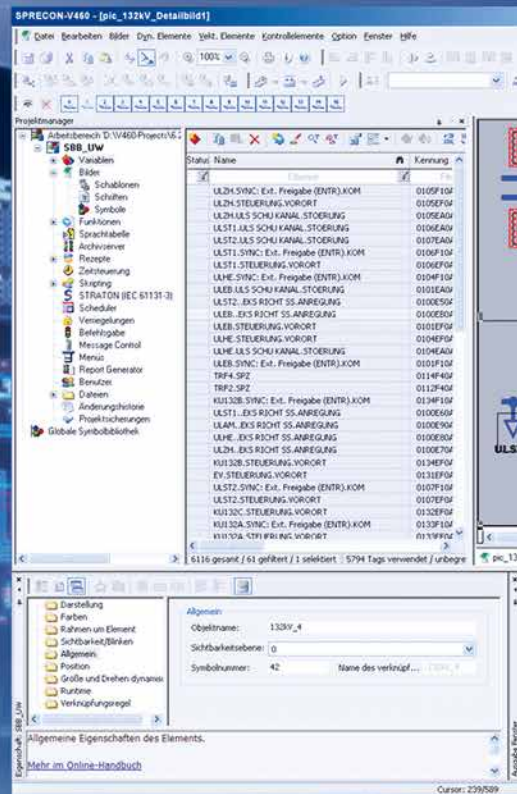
SPRECON-V460 - [pic_132kV_Detailbild1]

Datei Bearbeiten Bilder Dyn. Elemente Verz. Elemente Kontrollelemente Option Fenster Hilfe

Projektmanager

Arbeitsbereich 'D:\V460 Projects\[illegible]
SBB_UW
Variablen
Bilder
Schablonen
Schriften
Symbole
Funktionen
Sprachtabelle
Archivserver
Rezepte
Zeitsteuerung
Skripting
STRATON (IEC 61131-3)
Scheduler
Verriegelungen
Befehlsgabe
Message Control
Menüs
Report Generator
Benutzer
Dateien
Änderungshistorie
Projektsicherungen
Globale Symbolbibliothek

| Status | Name | Kennung |
|---|---|---|
| | ULZH.SYNC: Ext. Freigabe (ENTR).KOM | 0105F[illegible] |
| | ULZH.STEUERUNG.VORORT | 0105F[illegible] |
| | ULZH.ULS SCHU KANAL.STOERUNG | 0105EA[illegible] |
| | ULST1.ULS SCHU KANAL.STOERUNG | 0106EA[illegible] |
| | ULST2.ULS SCHU KANAL.STOERUNG | 0107EA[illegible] |
| | ULST1.SYNC: Ext. Freigabe (ENTR).KOM | 0106F1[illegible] |
| | ULST1.STEUERUNG.VORORT | 0106F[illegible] |
| | ULHE.SYNC: Ext. Freigabe (ENTR).KOM | 0104F1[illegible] |
| | ULEB.ULS SCHU KANAL.STOERUNG | 0101EA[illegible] |
| | ULST2...EKS RICHT SS.ANREGUNG | 0100E5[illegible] |
| | ULEB...EKS RICHT SS.ANREGUNG | 0100E8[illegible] |
| | ULEB.STEUERUNG.VORORT | 0101F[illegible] |
| | ULHE.STEUERUNG.VORORT | 0104F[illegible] |
| | ULHE.ULS SCHU KANAL.STOERUNG | 0104EA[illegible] |
| | ULEB.SYNC: Ext. Freigabe (ENTR).KOM | 0101F1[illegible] |
| | TRF4.SPZ | 0114F4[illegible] |
| | TRF2.SPZ | 0112F4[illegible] |
| | KU132B.SYNC: Ext. Freigabe (ENTR).KOM | 0134F1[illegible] |
| | ULST1...EKS RICHT SS.ANREGUNG | 0100E6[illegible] |
| | ULAM...EKS RICHT SS.ANREGUNG | 0100E9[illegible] |
| | ULHE...EKS RICHT SS.ANREGUNG | 0100E8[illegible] |
| | ULZH...EKS RICHT SS.ANREGUNG | 0100E7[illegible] |
| | KU132B.STEUERUNG.VORORT | 0134F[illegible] |
| | EV.STEUERUNG.VORORT | 0131F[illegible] |
| | ULST2.SYNC: Ext. Freigabe (ENTR).KOM | 0107F1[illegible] |
| | ULST2.STEUERUNG.VORORT | 0107F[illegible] |
| | KU132C.STEUERUNG.VORORT | 0132F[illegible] |
| | KU132A.SYNC: Ext. Freigabe (ENTR).KOM | 0133F1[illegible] |
| | KU132A.STEUERUNG.VORORT | 0133F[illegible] |

6116 gesamt / 61 gefiltert / 1 selektiert | 5794 Tags verwendet / unbegre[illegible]

pic_13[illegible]

ULS

Darstellung
Farben
Rahmen um Element
Sichtbarkeit/Blinken
Allgemein
Position
Größe und Drehen dynamisc
Runtime
Verknüpfungsregel

Allgemein
Objektname: 132kV_4
Sichtbarkeitsebene: 0
Symbolnummer: 42
Name des verknüpf... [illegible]

Eigenschaften: SBB_UW

Allgemeine Eigenschaften des Elements.

Mehr im Online-Handbuch

Cursor: 239/589